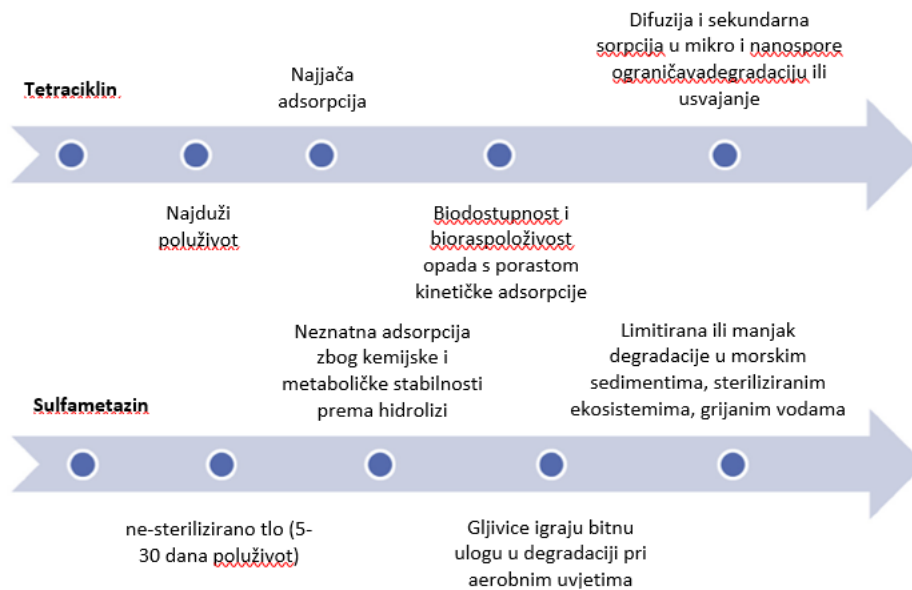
Tetraciklin

Najjača adsorpcija

Difuzija i sekundarna sorpcija u mikro i nanospore ograničavadegradaciju ili usvajanje

Najduži poluživot

Biodostupnost i bioraspoloživost opada s porastom kinetičke adsorpcije

Sulfametazin

Neznatna adsorpcija zbog kemijske i metaboličke stabilnosti prema hidrolizi

Limitirana ili manjak degradacije u morskim sedimentima, steriliziranim ekosistemima, grijanim vodama

ne-sterilizirano tlo (5-30 dana poluživot)

Gljivice igraju bitnu ulogu u degradaciji pri aerobnim uvjetima